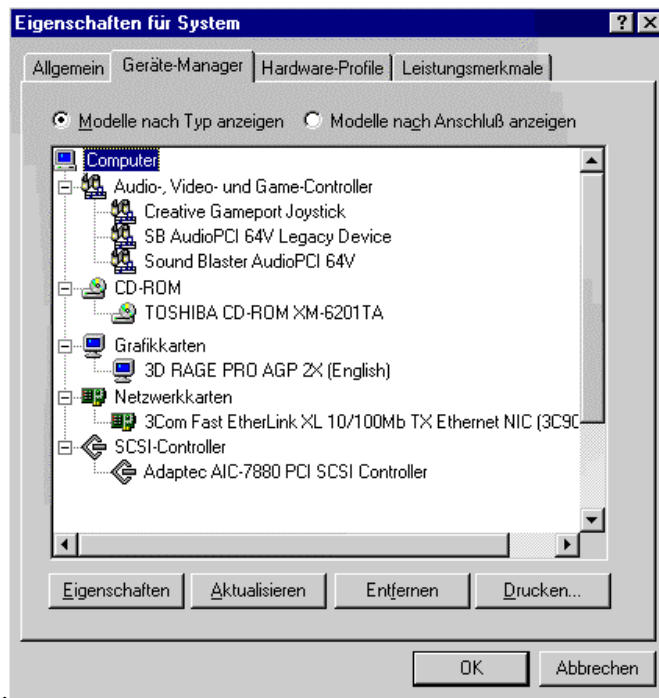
Eigenschaften für System

?
X

Allgemein
Geräte-Manager
Hardware-Profile
Leistungsmerkmale

Modelle nach Typ anzeigen
Modelle nach Anschluß anzeigen

Computer
Audio-, Video- und Game-Controller
Creative Gameport Joystick
SB AudioPCI 64V Legacy Device
Sound Blaster AudioPCI 64V
CD-ROM
TOSHIBA CD-ROM XM-6201TA
Grafikkarten
3D RAGE PRO AGP 2X (English)
Netzwerkkarten
3Com Fast EtherLink XL 10/100Mb TX Ethernet NIC (3C90
SCSI-Controller
Adaptec AIC-7880 PCI SCSI Controller

Eigenschaften
Aktualisieren
Entfernen
Drucken...

OK
Abbrechen